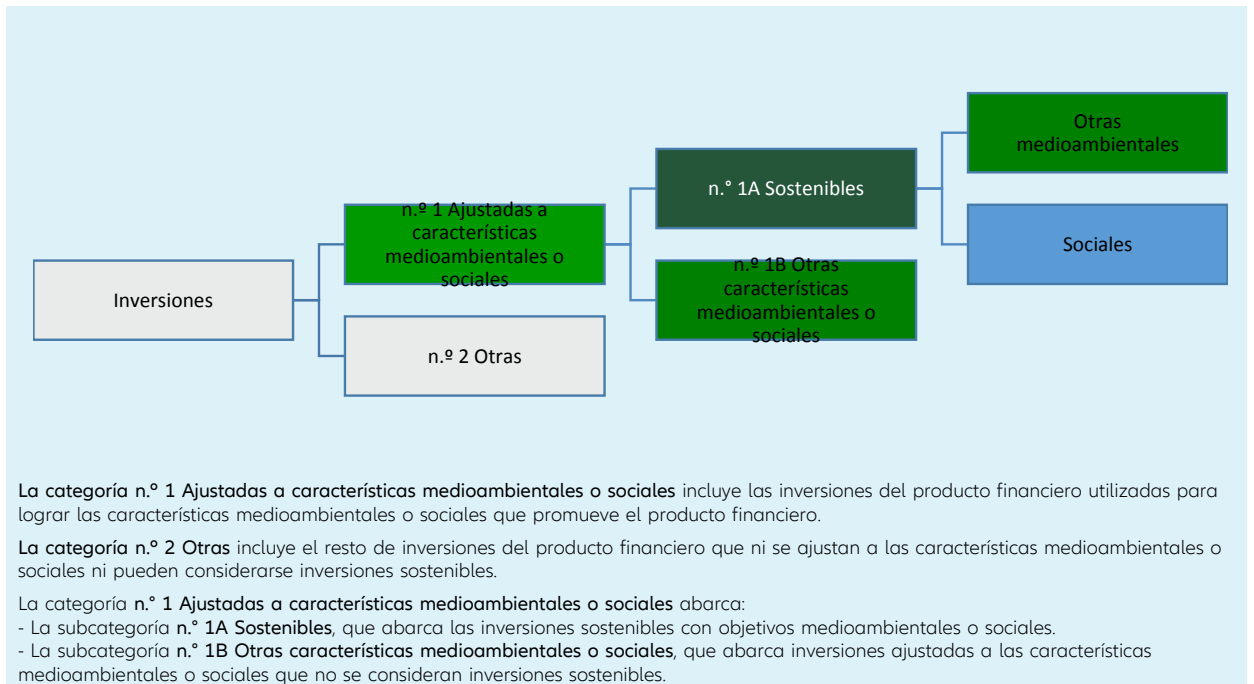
Inversiones

n.º 1 Ajustadas a características medioambientales o sociales

n.º 2 Otras

n.° 1A Sostenibles

n.º 1B Otras características medioambientales o sociales

Otras medioambientales

Sociales

La categoría n.° 1 Ajustadas a características medioambientales o sociales incluye las inversiones del producto financiero utilizadas para lograr las características medioambientales o sociales que promueve el producto financiero.

La categoría n.° 2 Otras incluye el resto de inversiones del producto financiero que ni se ajustan a las características medioambientales o sociales ni pueden considerarse inversiones sostenibles.

La categoría n.° 1 Ajustadas a características medioambientales o sociales abarca:
- La subcategoría n.° 1A Sostenibles, que abarca las inversiones sostenibles con objetivos medioambientales o sociales.
- La subcategoría n.° 1B Otras características medioambientales o sociales, que abarca inversiones ajustadas a las características medioambientales o sociales que no se consideran inversiones sostenibles.